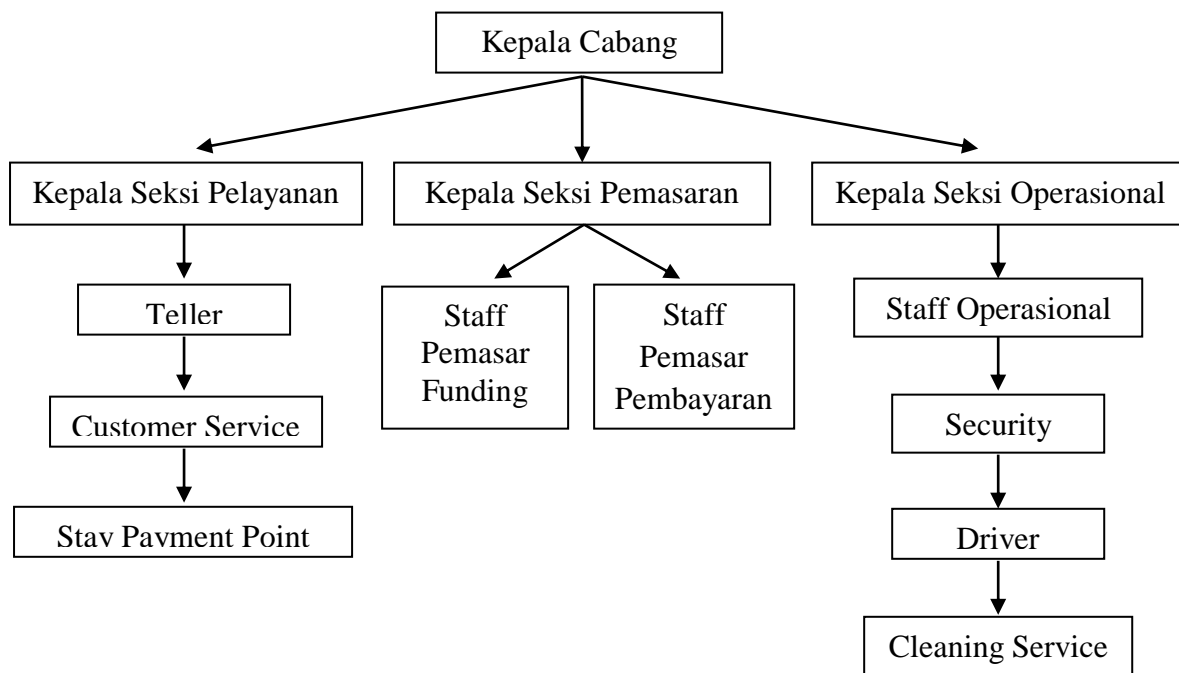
Kepala Cabang

Kepala Seksi Pelayanan

Kepala Seksi Pemasaran

Kepala Seksi Operasional

Teller

Customer Service

Stav Payment Point

Staff Pemasar Funding

Staff Pemasar Pembayaran

Staff Operasional

Security

Driver

Cleaning Service